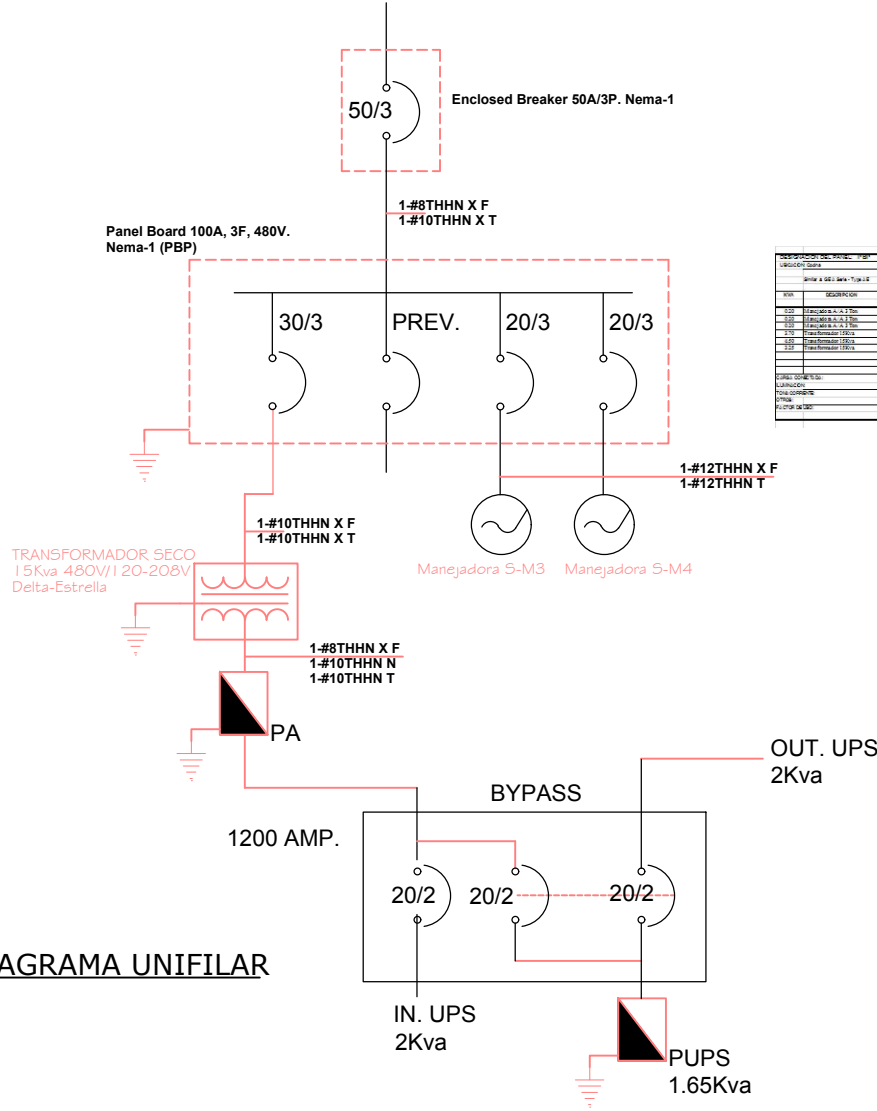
50/3

Enclosed Breaker 50A/3P. Nema-1

1-#8THHN X F
1-#10THHN X T

Panel Board 100A, 3F, 480V. Nema-1 (PBP)

30/3 PREV. 20/3 20/3

1-#12THHN X F
1-#12THHN T

1-#10THHN X F
1-#10THHN X T

TRANSFORMADOR SECO
15Kva 480V/120-208V
Delta-Estrella

Manejadora S-M3 Manejadora S-M4

1-#8THHN X F
1-#10THHN N
1-#10THHN T

PA

OUT. UPS
2Kva

BYPASS

1200 AMP.

20/2 20/2 20/2

AGRAMA UNIFILAR

IN. UPS
2Kva

PUPS
1.65Kva

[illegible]